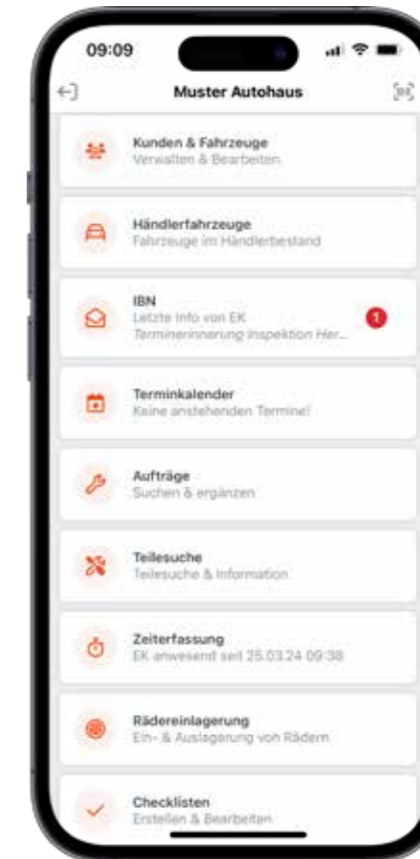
09:09

Muster Autohaus

Kunden & Fahrzeuge
Verwalten & Bearbeiten

Händlerfahrzeuge
Fahrzeuge im Händlerbestand

IBN
Letzte Info von EK
Terminerinnerung Inspektion Her...
1

Terminkalender
Keine anstehenden Termine!

Aufträge
Suchen & ergänzen

Teilesuche
Teilesuche & Information

Zeiterfassung
EK anwesend seit 25.03.24 09:38

Rädereinlagerung
Ein- & Auslagerung von Rädern

Checklisten
Erstellen & Bearbeiten